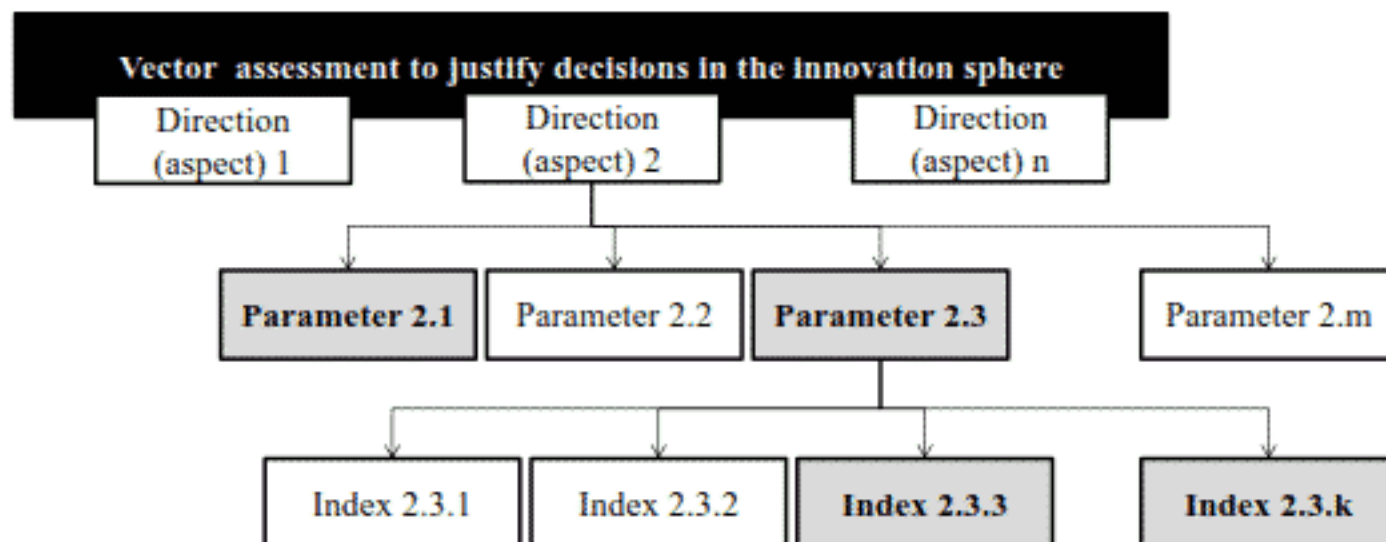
Vector assessment to justify decisions in the innovation sphere

Direction (aspect) 1

Direction (aspect) 2

Direction (aspect) n

Parameter 2.1

Parameter 2.2

Parameter 2.3

Parameter 2.m

Index 2.3.1

Index 2.3.2

Index 2.3.3

Index 2.3.k